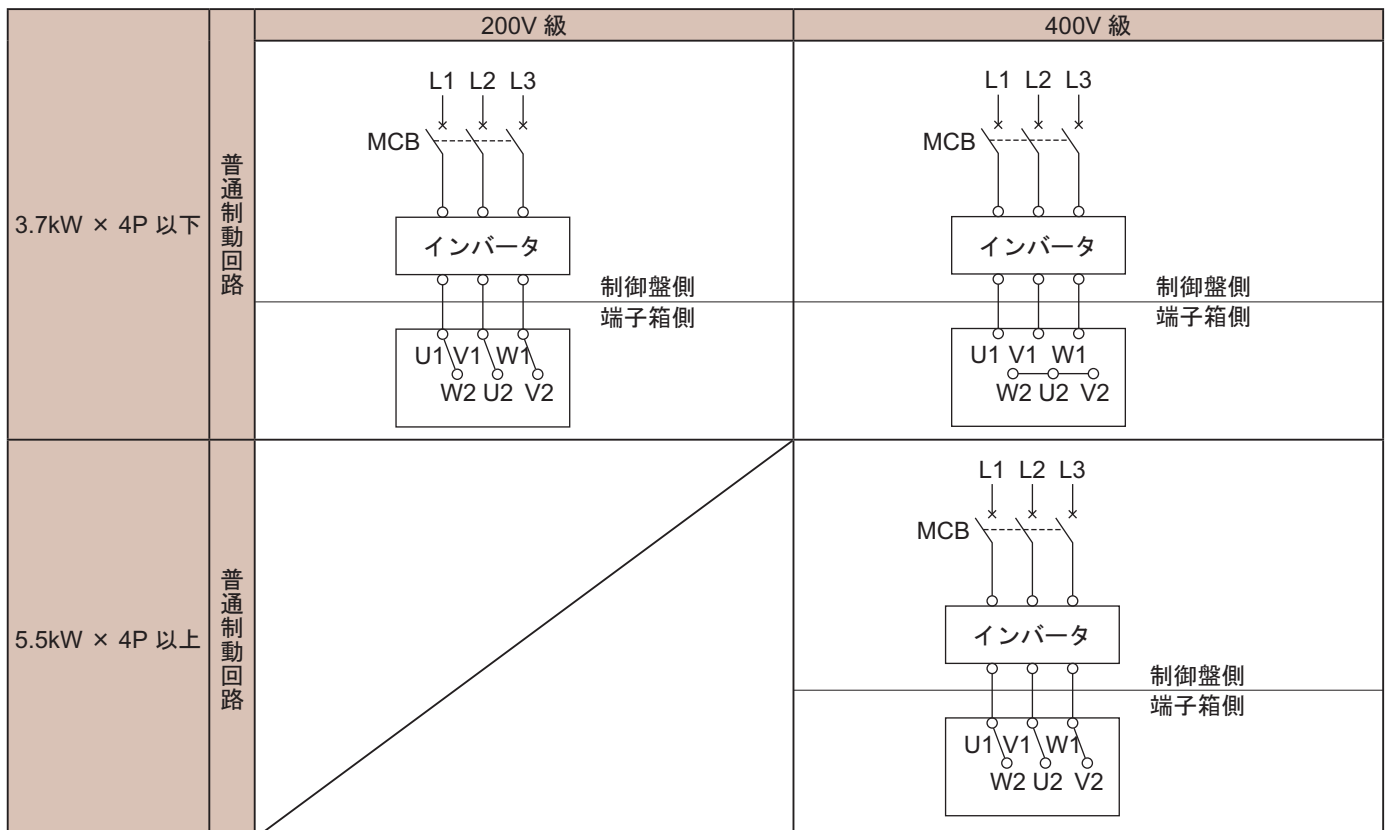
| | | 200V 級 | 400V 級 |
|---|---|---|---|
| 3.7kW × 4P 以下 | 普通制動回路 | L1 L2 L3 MCB インバータ 制御盤側 端子箱側 U1 V1 W1 W2 U2 V2 | L1 L2 L3 MCB インバータ 制御盤側 端子箱側 U1 V1 W1 W2 U2 V2 |
| 5.5kW × 4P 以上 | 普通制動回路 | | L1 L2 L3 MCB インバータ 制御盤側 端子箱側 U1 V1 W1 W2 U2 V2 |